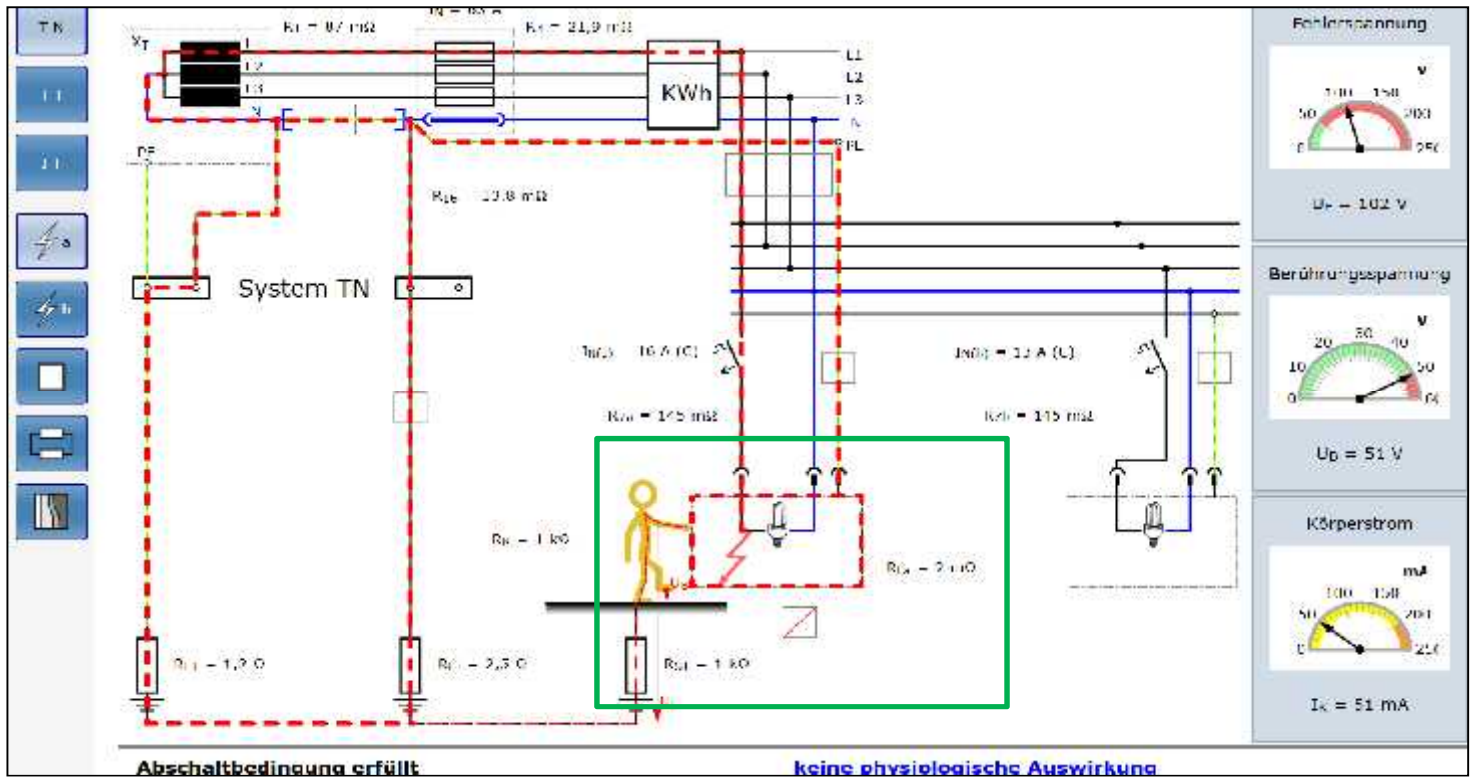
TN

$X_T$

$R_T$ = 67 mΩ

IN = 63 A

$R_L$ = 21,9 mΩ

L1
L2
L3
N

KWh

L1
L2
L3
N
PE

PE

$R_{PE}$ = 13,8 mΩ

System TN

$I_{N(1)}$ = 16 A (C)

$I_{N(2)}$ = 13 A (C)

$R_{ZA}$ = 145 mΩ

$R_{ZB}$ = 145 mΩ

$R_K$ = 1 kΩ

$U_B$

$R_{Ü}$ = 2 mΩ

$R_{B1}$ = 1,2 Ω

$R_{B}$ = 2,3 Ω

$R_{St}$ = 1 kΩ

Fehlerspannung
V
0 50 100 150 200 250
$U_F$ = 102 V

Berührungsspannung
V
0 10 20 30 40 50 60
$U_B$ = 51 V

Körperstrom
mA
0 50 100 150 200 250
$I_K$ = 51 mA

Abschaltbedingung erfüllt

keine physiologische Auswirkung